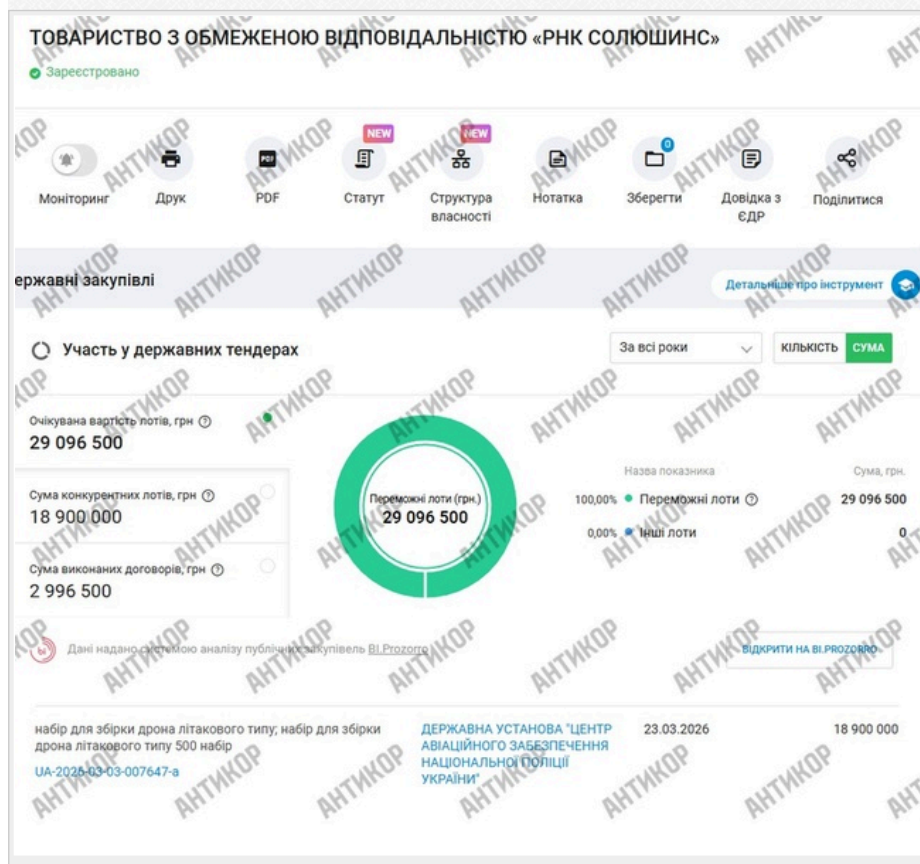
ТОВАРИСТВО З ОБМЕЖЕНОЮ ВІДПОВІДАЛЬНІСТЮ «РНК СОЛЮШИНС»

Зареєстровано

Моніторинг Друк PDF NEW Статут NEW Структура власності Нотатка 0 Зберегти Довідка з ЄДР Поділитися

ержавні закупівлі

Детальніше про інструмент

Участь у державних тендерах

За всі роки

КІЛЬКІСТЬ СУМА

Очікувана вартість лотів, грн
29 096 500

Сума конкурентних лотів, грн
18 900 000

Сума виконаних договорів, грн
2 996 500

Переможні лоти (грн.)
29 096 500

Назва показника Сума, грн.

100,00% Переможні лоти 29 096 500

0,00% Інші лоти 0

Дані надано системою аналізу публічних закупівель BI.Prozorro

ВІДКРИТИ НА BI.PROZORRO

набір для збірки дрона літакового типу; набір для збірки дрона літакового типу 500 набір
UA-2026-03-03-007647-a

ДЕРЖАВНА УСТАНОВА "ЦЕНТР АВІАЦІЙНОГО ЗАБЕЗПЕЧЕННЯ НАЦІОНАЛЬНОЇ ПОЛІЦІЇ УКРАЇНИ"

23.03.2026

18 900 000

АНТИКОР